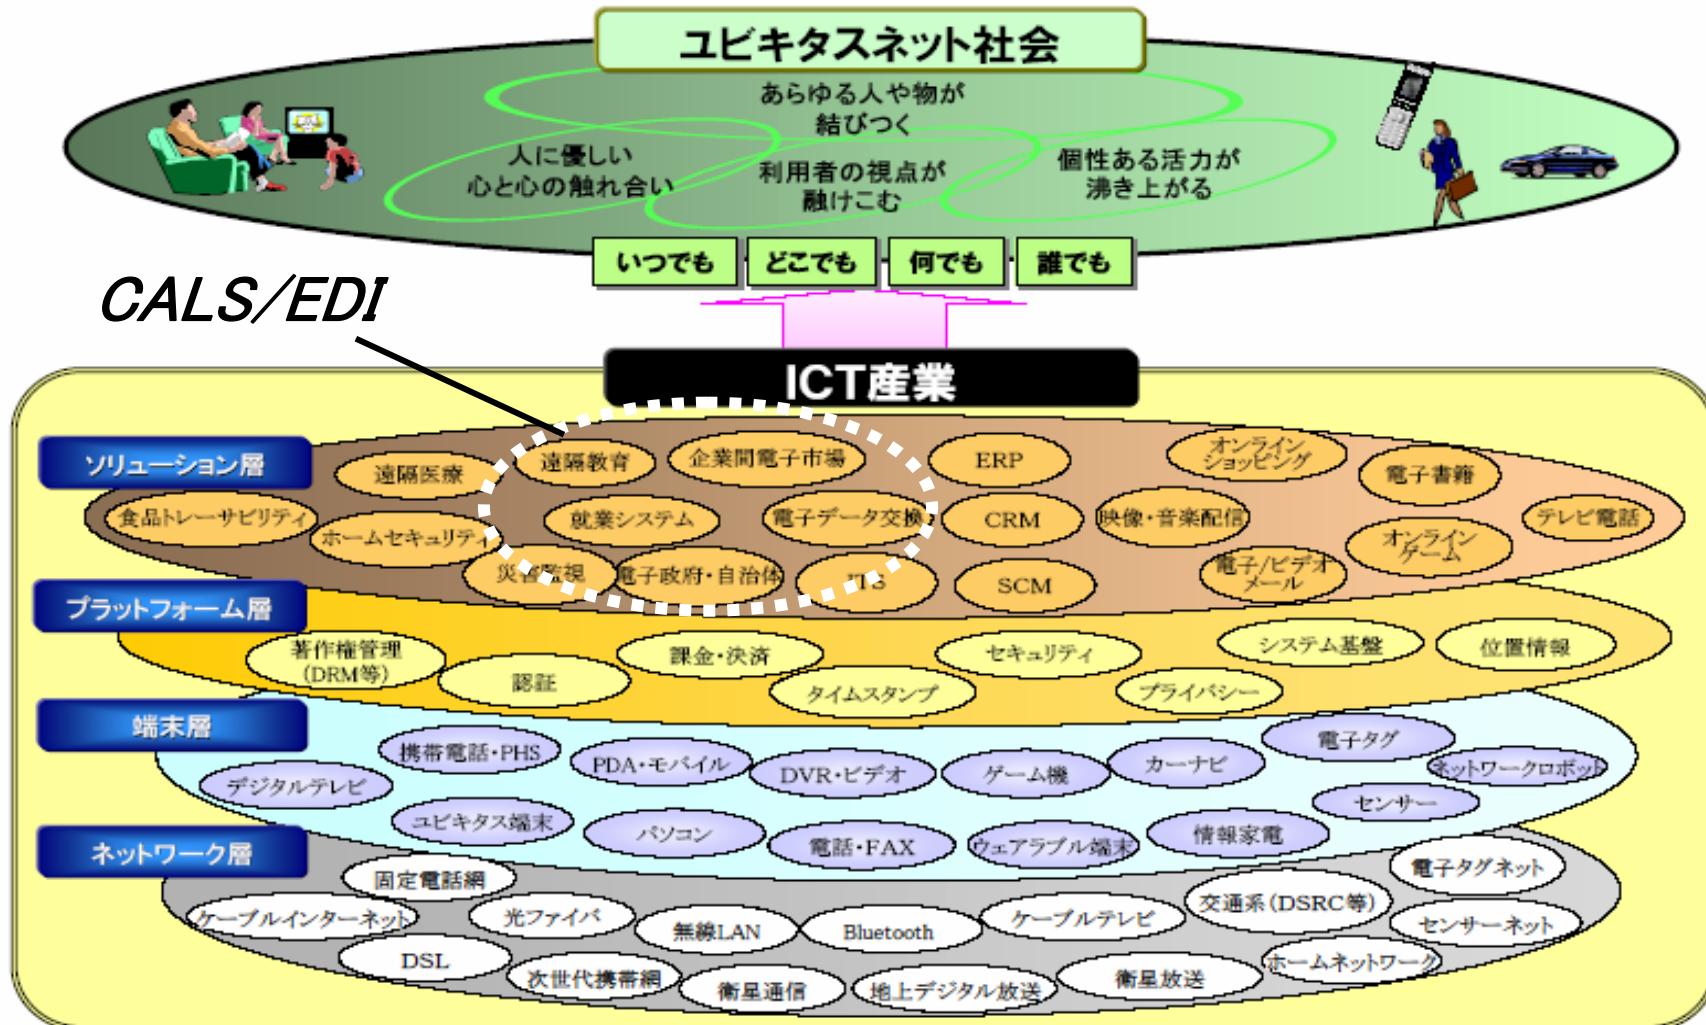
ユビキタスネット社会

あらゆる人や物が結びつく

人に優しい心と心の触れ合い

利用者の視点が融けこむ

個性ある活力が沸き上がる

いつでも
どこでも
何でも
誰でも

CALS/EDI

ICT産業

ソリューション層

遠隔医療
遠隔教育
企業間電子市場
ERP
オンラインショッピング
電子書籍
食品トレーサビリティ
ホームセキュリティ
就業システム
電子データ交換
CRM
映像・音楽配信
テレビ電話
災害監視
電子政府・自治体
ITS
SCM
電子/ビデオメール
オンラインゲーム

プラットフォーム層

著作権管理(DRM等)
認証
課金・決済
タイムスタンプ
セキュリティ
プライバシー
システム基盤
位置情報

端末層

携帯電話・PHS
PDA・モバイル
DVR・ビデオ
ゲーム機
カーナビ
電子タグ
ネットワークロボット
デジタルテレビ
ユビキタス端末
パソコン
電話・FAX
ウェアラブル端末
情報家電
センサー

ネットワーク層

固定電話網
電子タグネット
ケーブルインターネット
光ファイバ
無線LAN
Bluetooth
ケーブルテレビ
交通系(DSRC等)
センサーネット
DSL
次世代携帯網
衛星通信
地上デジタル放送
衛星放送
ホームネットワーク